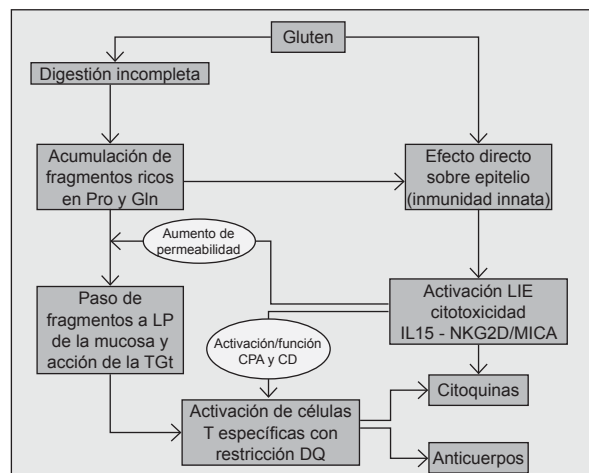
Gluten

Digestión incompleta

Acumulación de fragmentos ricos en Pro y Gln

Efecto directo sobre epitelio (inmunidad innata)

Aumento de permeabilidad

Paso de fragmentos a LP de la mucosa y acción de la TGt

Activación LIE citotoxicidad IL15 - NKG2D/MICA

Activación/función CPA y CD

Activación de células T específicas con restricción DQ

Citoquinas

Anticuerpos